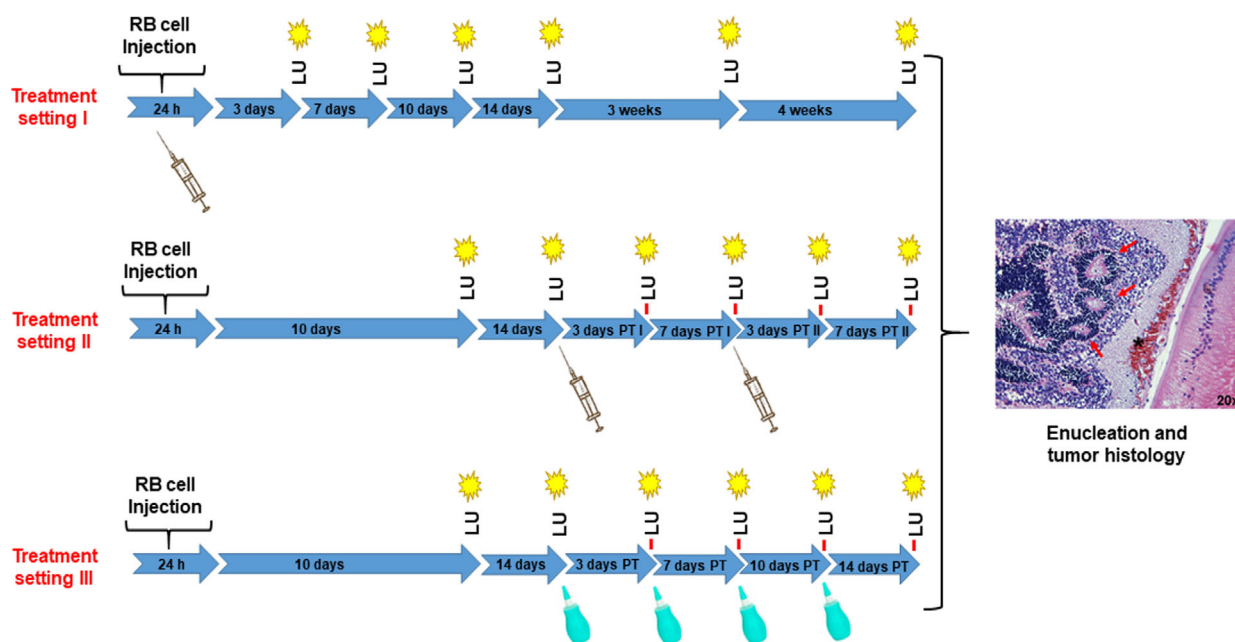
RB cell Injection

LU LU LU LU LU LU

Treatment setting I

24 h 3 days 7 days 10 days 14 days 3 weeks 4 weeks

RB cell Injection

LU LU LU LU LU LU

Treatment setting II

24 h 10 days 14 days 3 days PT I 7 days PT I 3 days PT II 7 days PT II

RB cell Injection

LU LU LU LU LU LU

Treatment setting III

24 h 10 days 14 days 3 days PT 7 days PT 10 days PT 14 days PT

20x

Enucleation and tumor histology